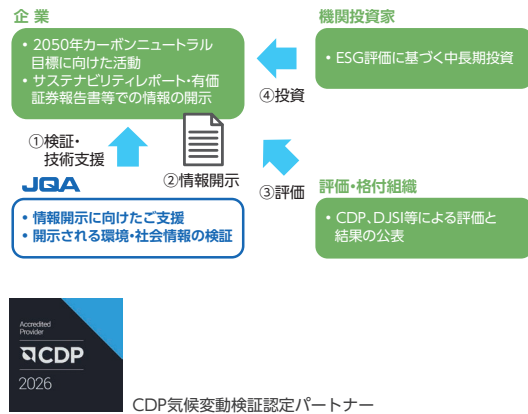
企 業

• 2050年カーボンニュートラル目標に向けた活動
• サステナビリティレポート・有価証券報告書等での情報の開示

機関投資家

• ESG評価に基づく中長期投資

④投資

①検証・技術支援

②情報開示

③評価

JQA

• 情報開示に向けたご支援
• 開示される環境・社会情報の検証

評価・格付組織

• CDP、DJSI等による評価と結果の公表

Accredited Provider
CDP
2026

CDP気候変動検証認定パートナー